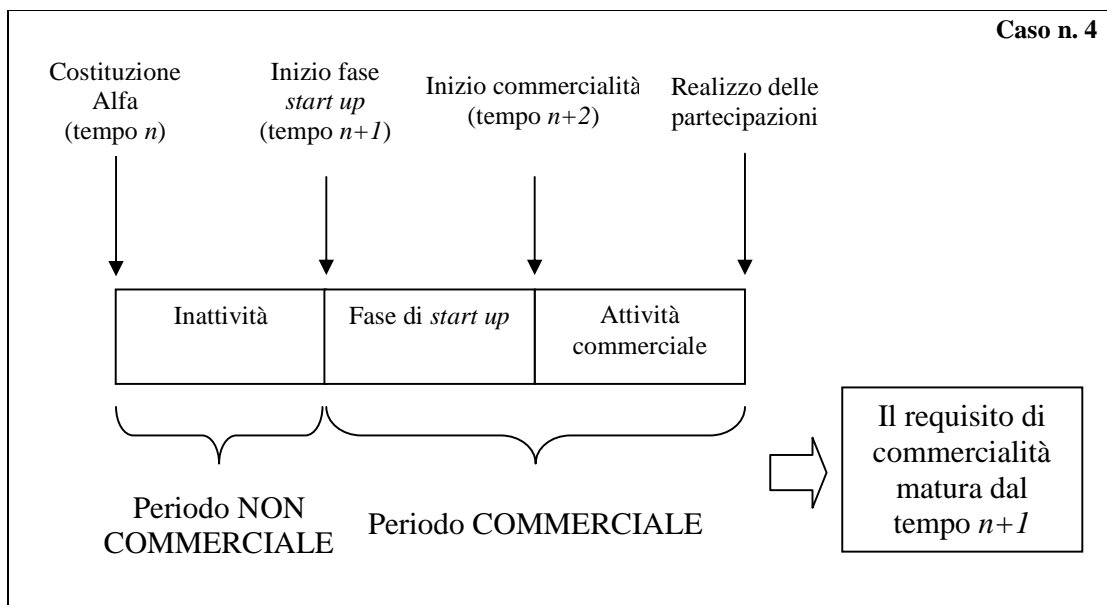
Caso n. 4

Costituzione Alfa (tempo *n*)

Inizio fase *start up* (tempo *n+1*)

Inizio commercialità (tempo *n+2*)

Realizzo delle partecipazioni

| Inattività | Fase di *start up* | Attività commerciale |
|---|---|---|

Periodo NON COMMERCIALE

Periodo COMMERCIALE

Il requisito di commercialità matura dal tempo *n+1*